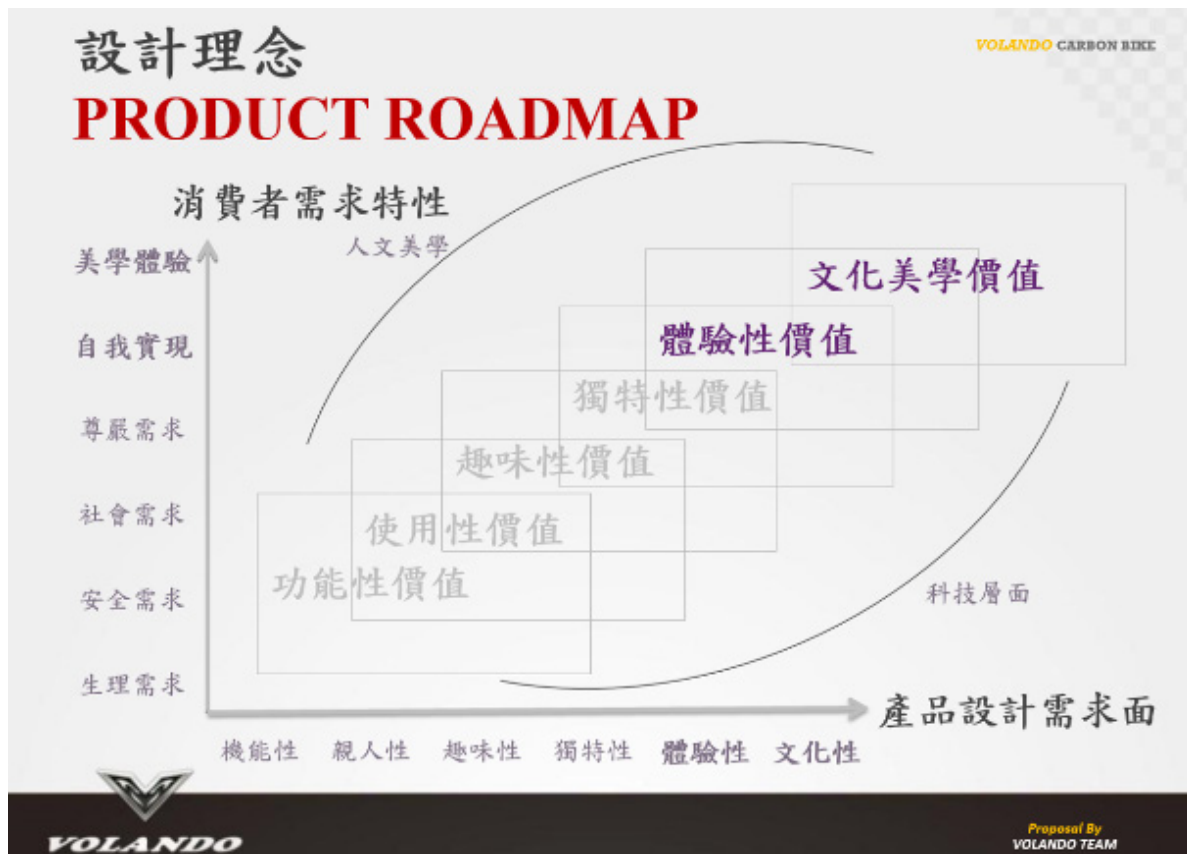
設計理念
PRODUCT ROADMAP

VOLANDO CARBON BIKE

消費者需求特性

人文美學

美學體驗
自我實現
尊嚴需求
社會需求
安全需求
生理需求

文化美學價值
體驗性價值
獨特性價值
趣味性價值
使用性價值
功能性價值

科技層面

產品設計需求面

機能性 親人性 趣味性 獨特性 體驗性 文化性

VOLANDO

Proposal By
VOLANDO TEAM